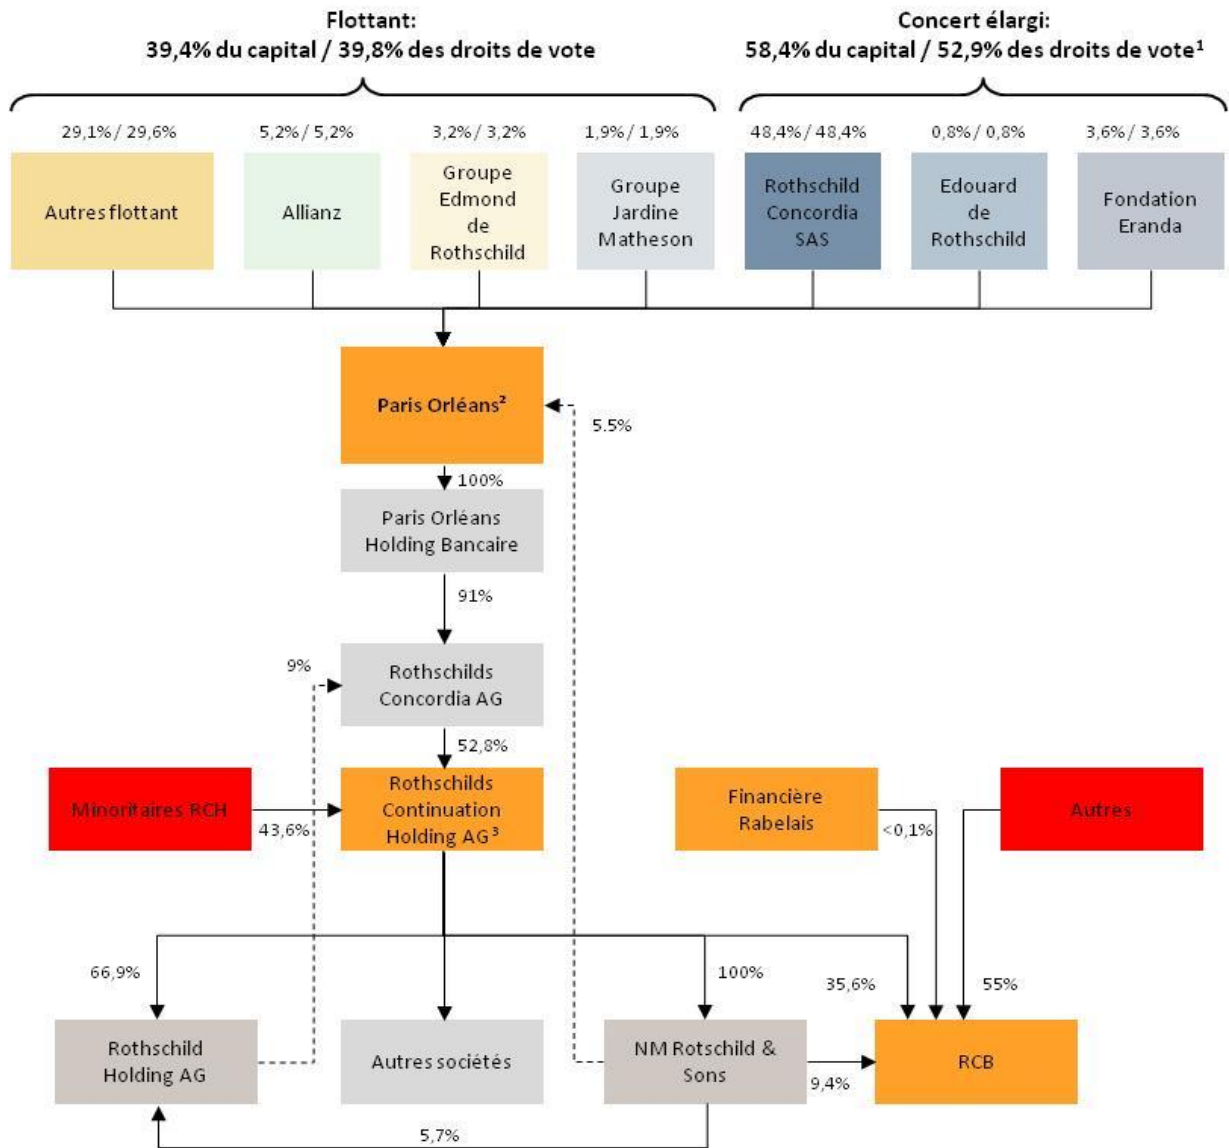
Flottant:
39,4% du capital / 39,8% des droits de vote

Concert élargi:
58,4% du capital / 52,9% des droits de vote¹

29,1% / 29,6%
Autres flottant

5,2% / 5,2%
Allianz

3,2% / 3,2%
Groupe Edmond de Rothschild

1,9% / 1,9%
Groupe Jardine Matheson

48,4% / 48,4%
Rothschild Concordia SAS

0,8% / 0,8%
Edouard de Rothschild

3,6% / 3,6%
Fondation Eranda

Paris Orléans²

5.5%

100%

Paris Orléans Holding Bancaire

91%

9%

Rothschilds Concordia AG

52,8%

Minoritaires RCH

43,6%

Rothschilds Continuation Holding AG³

Financière Rabelais

<0,1%

Autres

66,9%

100%

35,6%

55%

Rothschild Holding AG

Autres sociétés

NM Rotschild & Sons

9,4%

RCB

5,7%